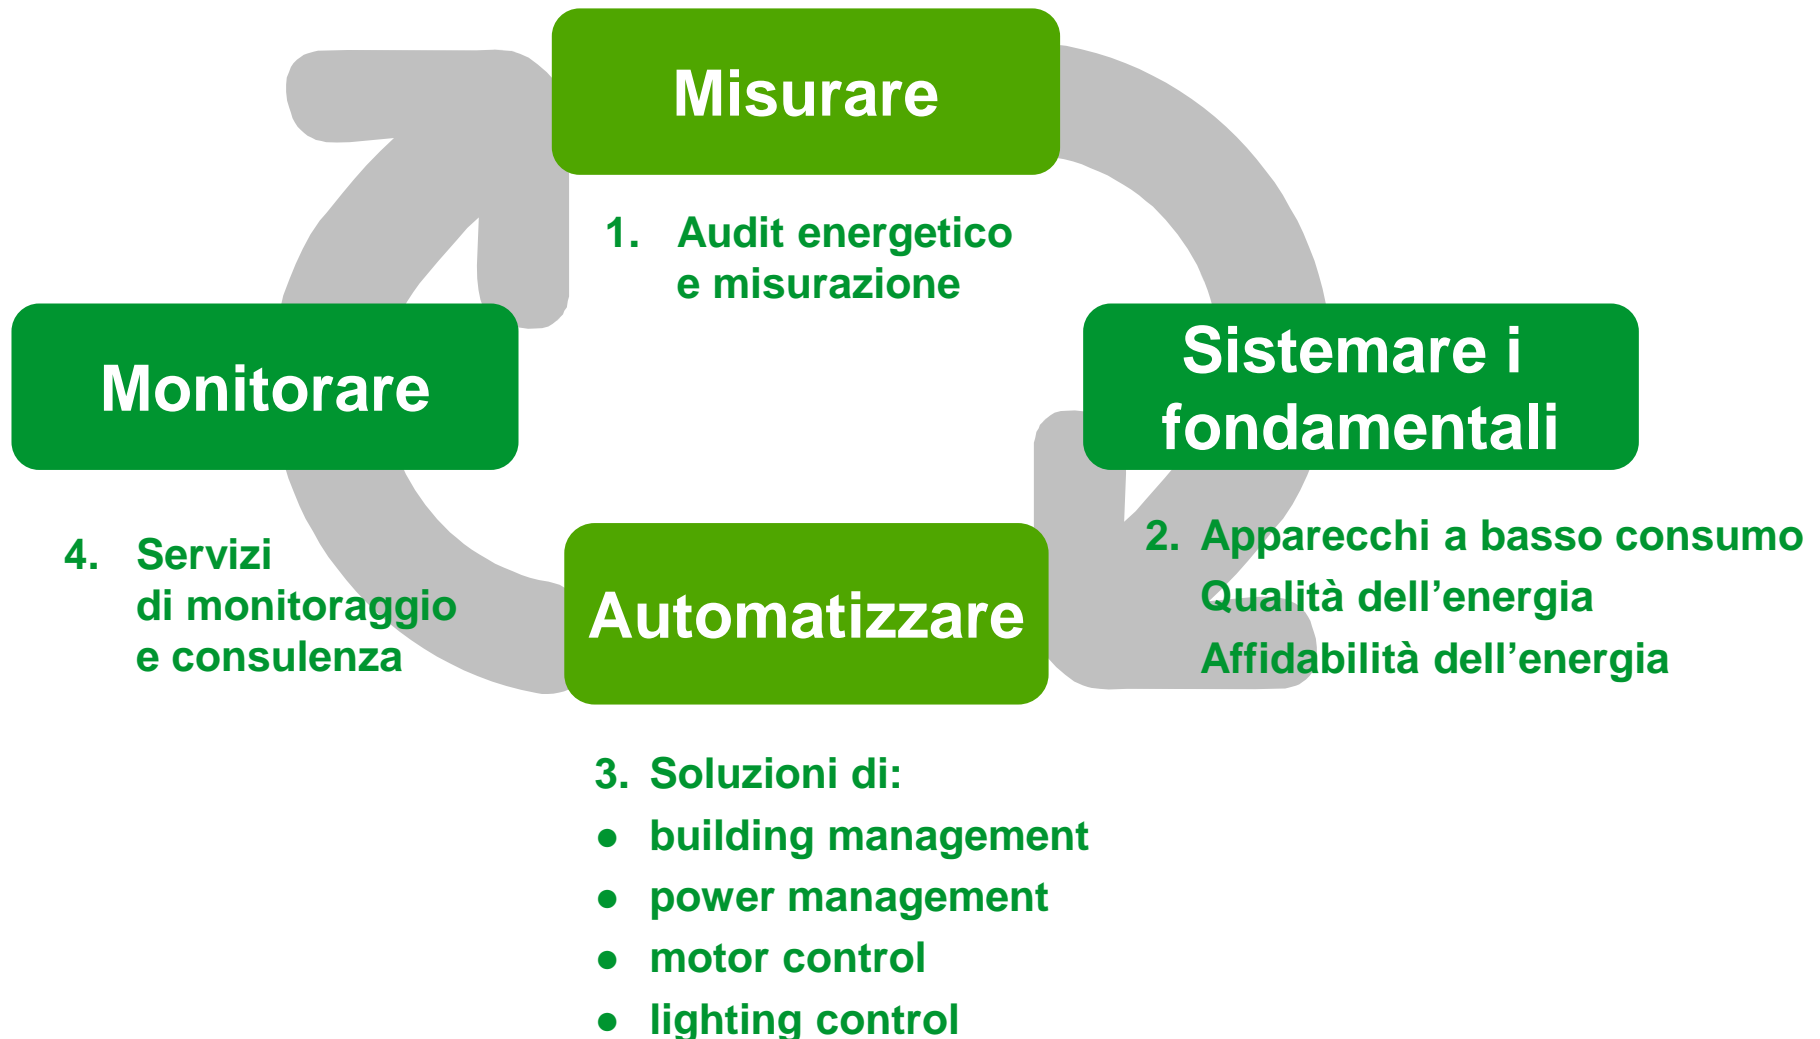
Misurare

1. Audit energetico e misurazione

Sistemare i fondamentali

2. Apparecchi a basso consumo
Qualità dell’energia
Affidabilità dell’energia

Monitorare

4. Servizi di monitoraggio e consulenza

Automatizzare

3. Soluzioni di:
- building management
- power management
- motor control
- lighting control